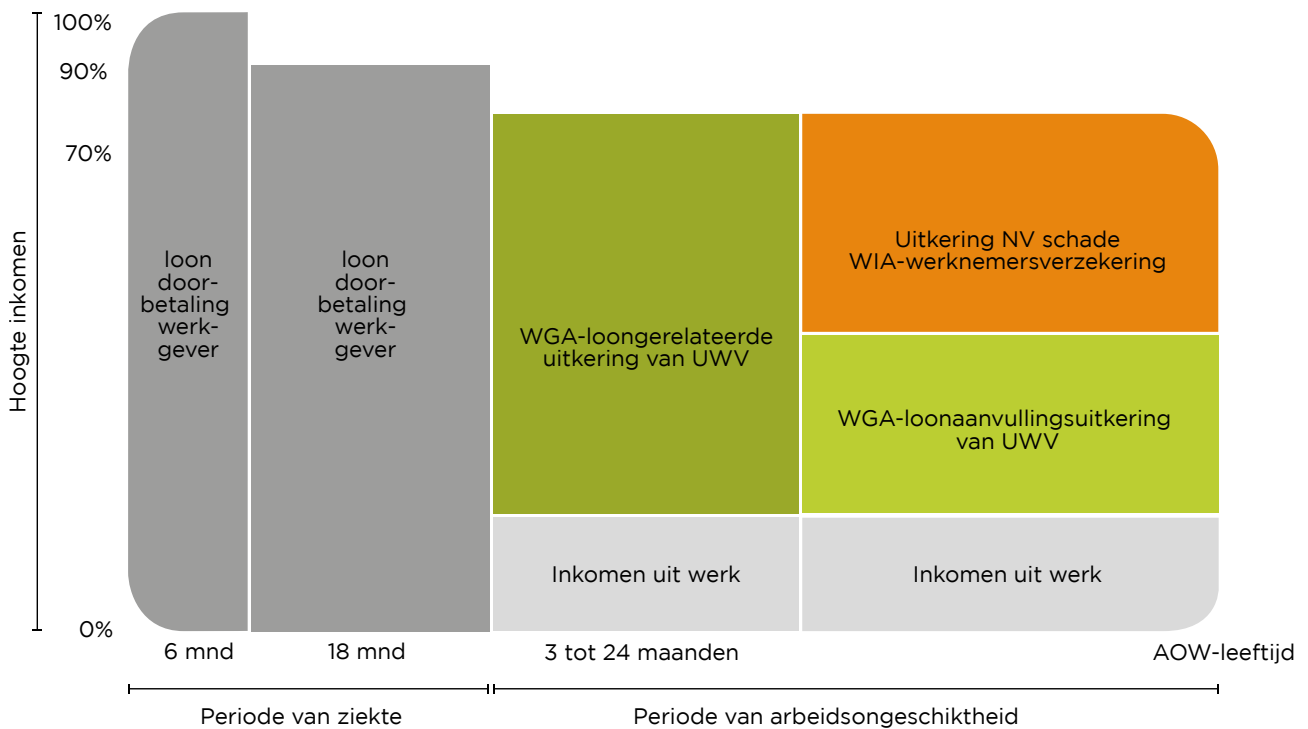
Hoogte inkomen

100%

90%

70%

0%

loon doorbetaling werkgever

loon doorbetaling werkgever

WGA-loongerelateerde uitkering van UWV

Uitkering NV schade WIA-werknemersverzekering

WGA-loonaanvullingsuitkering van UWV

Inkomen uit werk

Inkomen uit werk

6 mnd

18 mnd

3 tot 24 maanden

AOW-leeftijd

Periode van ziekte

Periode van arbeidsongeschiktheid